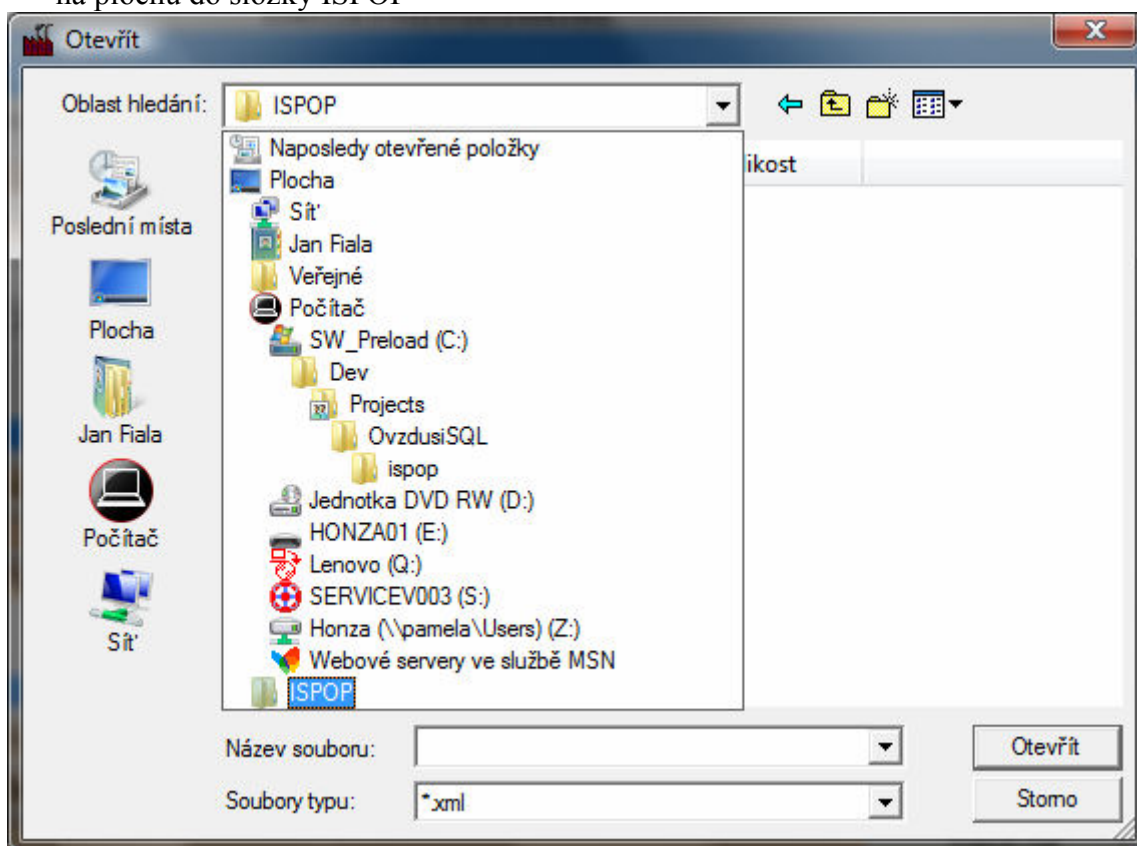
na plochu do složky ISPOP

Otevřít

Oblast hledání: ISPOP

Naposledy otevřené položky
Plocha
Síť
Jan Fiala
Veřejné
Počítač
SW_Preload (C:)
Dev
Projects
OvzdusiSQL
ispop
Jednotka DVD RW (D:)
HONZA01 (E:)
Lenovo (Q:)
SERVICEV003 (S:)
Honza (\\pamela\Users) (Z:)
Webové servery ve službě MSN
ISPOP

ikost

Poslední místa
Plocha
Jan Fiala
Počítač
Síť

Název souboru:
Soubory typu: *xml

Otevřít
Storno